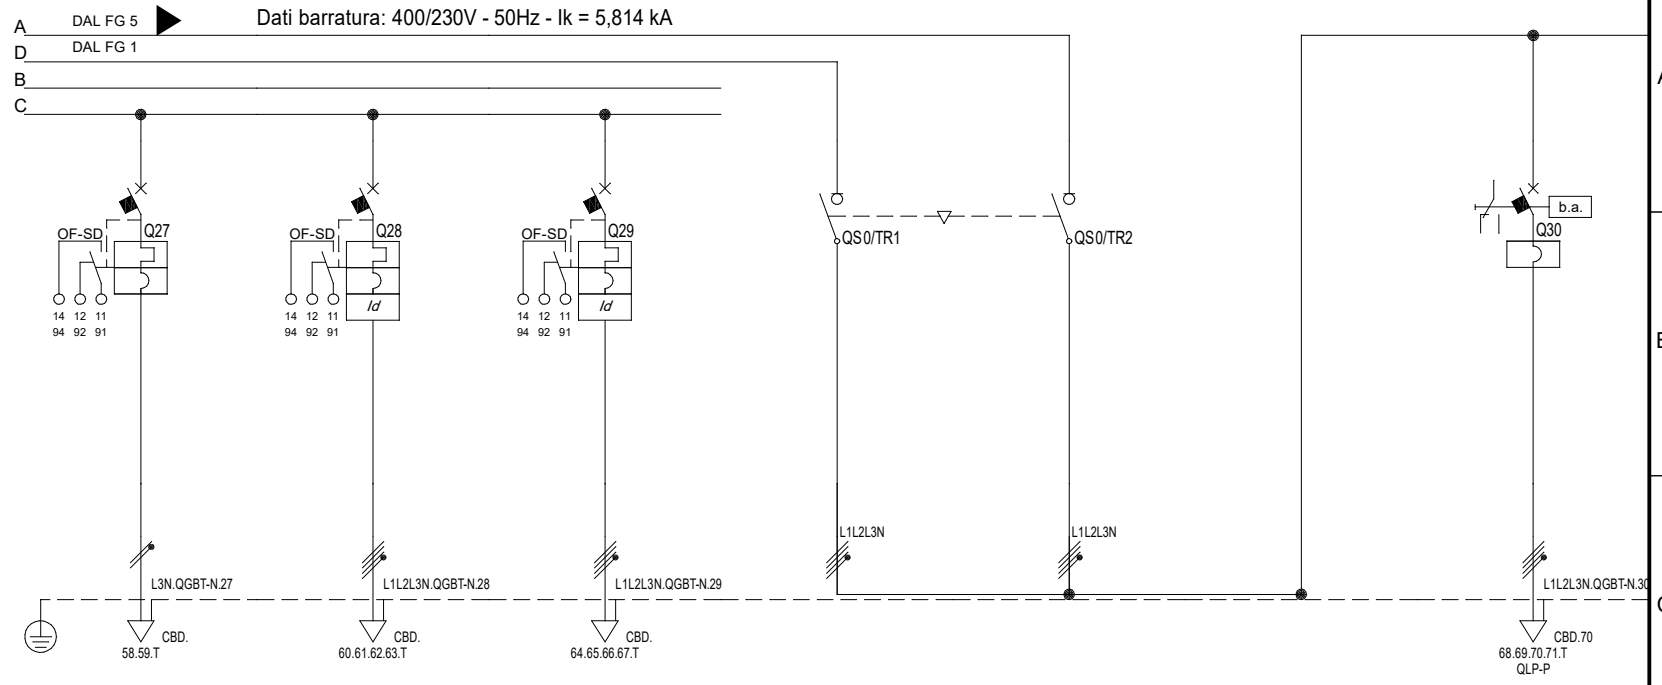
A DAL FG 5 Dati barratura: 400/230V - 50Hz - Ik = 5,814 kA
D DAL FG 1
B
C

OF-SD Q27
14 12 11
94 92 91

OF-SD Q28
Id
14 12 11
94 92 91

OF-SD Q29
Id
14 12 11
94 92 91

QS0/TR1
QS0/TR2

b.a.
Q30

A
B
C

L1L2L3N
L1L2L3N

L3N.QGBT-N.27
L1L2L3N.QGBT-N.28
L1L2L3N.QGBT-N.29
L1L2L3N.QGBT-N.30

CBD.
58.59.T
CBD.
60.61.62.63.T
CBD.
64.65.66.67.T
CBD.70
68.69.70.71.T
QLP-P